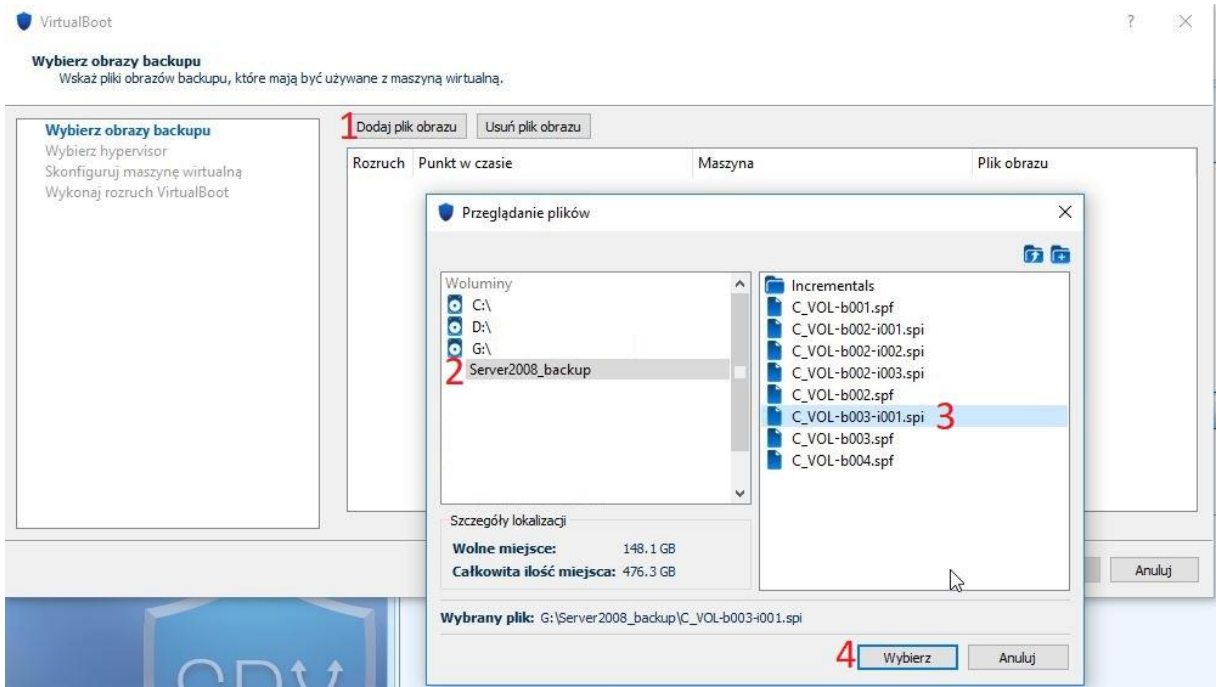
VirtualBoot

?

Wybierz obrazy backupu
Wskaż pliki obrazów backupu, które mają być używane z maszyną wirtualną.

Wybierz obrazy backupu
Wybierz hypervisor
Skonfiguruj maszynę wirtualną
Wykonaj rozruch VirtualBoot

1 Dodaj plik obrazu
Usuń plik obrazu

| Rozruch | Punkt w czasie | Maszyna | Plik obrazu |
|---|---|---|---|

Przeglądanie plików

Woluminy
C:\
D:\
G:\
2 Server2008_backup

Incrementals
C_VOL-b001.spf
C_VOL-b002-i001.spi
C_VOL-b002-i002.spi
C_VOL-b002-i003.spi
C_VOL-b002.spf
C_VOL-b003-i001.spi 3
C_VOL-b003.spf
C_VOL-b004.spf

Szczegóły lokalizacji
Wolne miejsce: 148.1 GB
Całkowita ilość miejsca: 476.3 GB

Wybrany plik: G:\Server2008_backup\C_VOL-b003-i001.spi

4 Wybierz
Anuluj

Anuluj